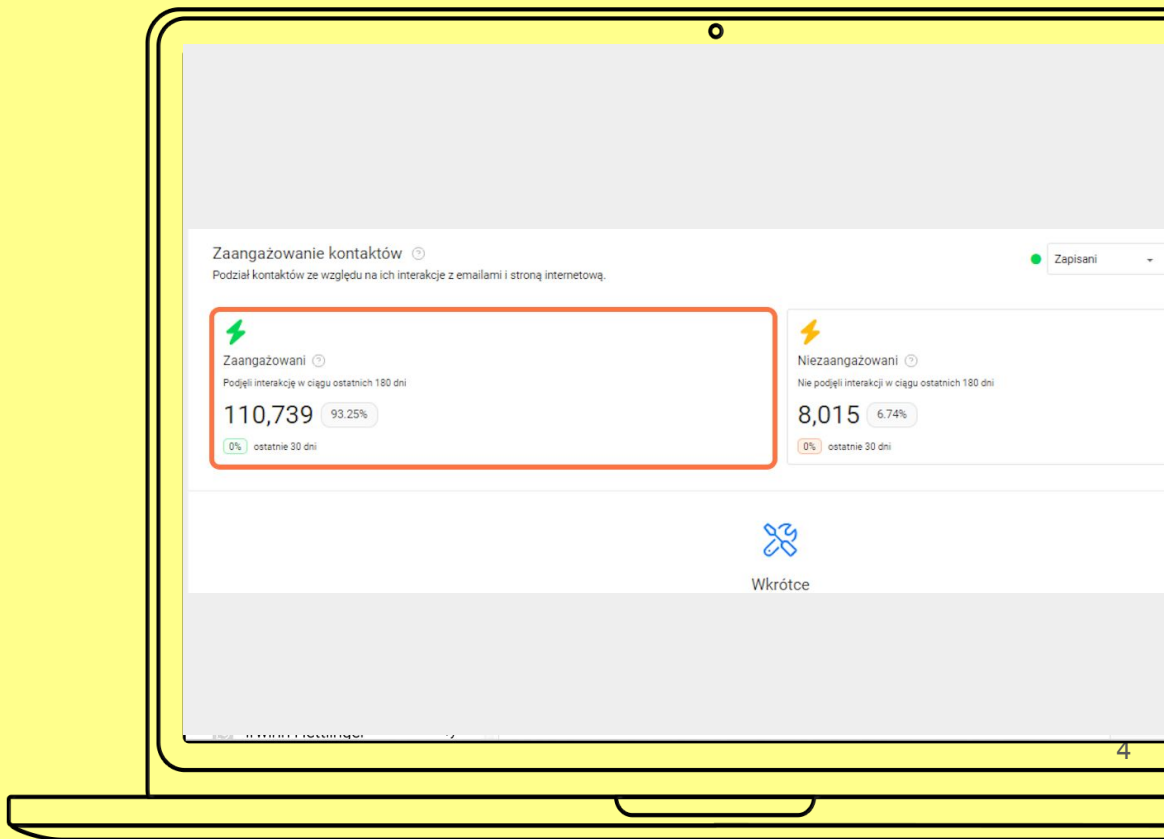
Zaangażowanie kontaktów ?
Podział kontaktów ze względu na ich interakcje z emailami i stroną internetową.

Zapisani

Zaangażowani ?
Podjęli interakcję w ciągu ostatnich 180 dni
110,739 93.25%
0% ostatnie 30 dni

Niezaangażowani ?
Nie podjęli interakcji w ciągu ostatnich 180 dni
8,015 6.74%
0% ostatnie 30 dni

Wkrótce

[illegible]

4